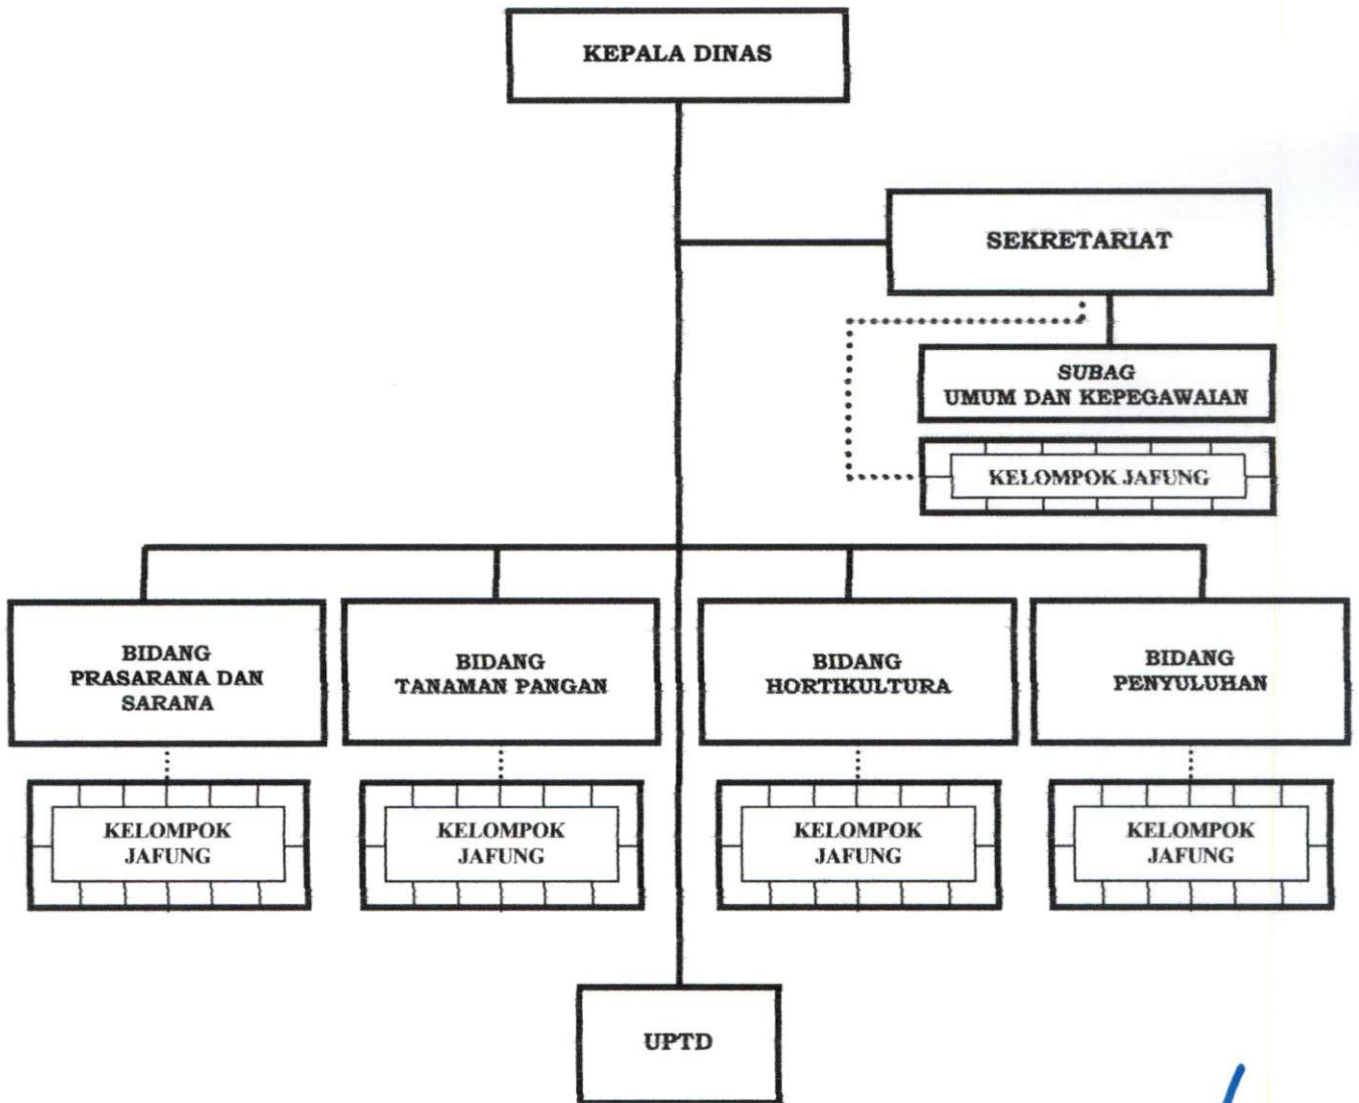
KEPALA DINAS

SEKRETARIAT

SUBAG
UMUM DAN KEPEGAWAIAN

KELOMPOK JAFUNG

BIDANG
PRASARANA DAN
SARANA

KELOMPOK
JAFUNG

BIDANG
TANAMAN PANGAN

KELOMPOK
JAFUNG

BIDANG
HORTIKULTURA

KELOMPOK
JAFUNG

BIDANG
PENYULUHAN

KELOMPOK
JAFUNG

UPTD